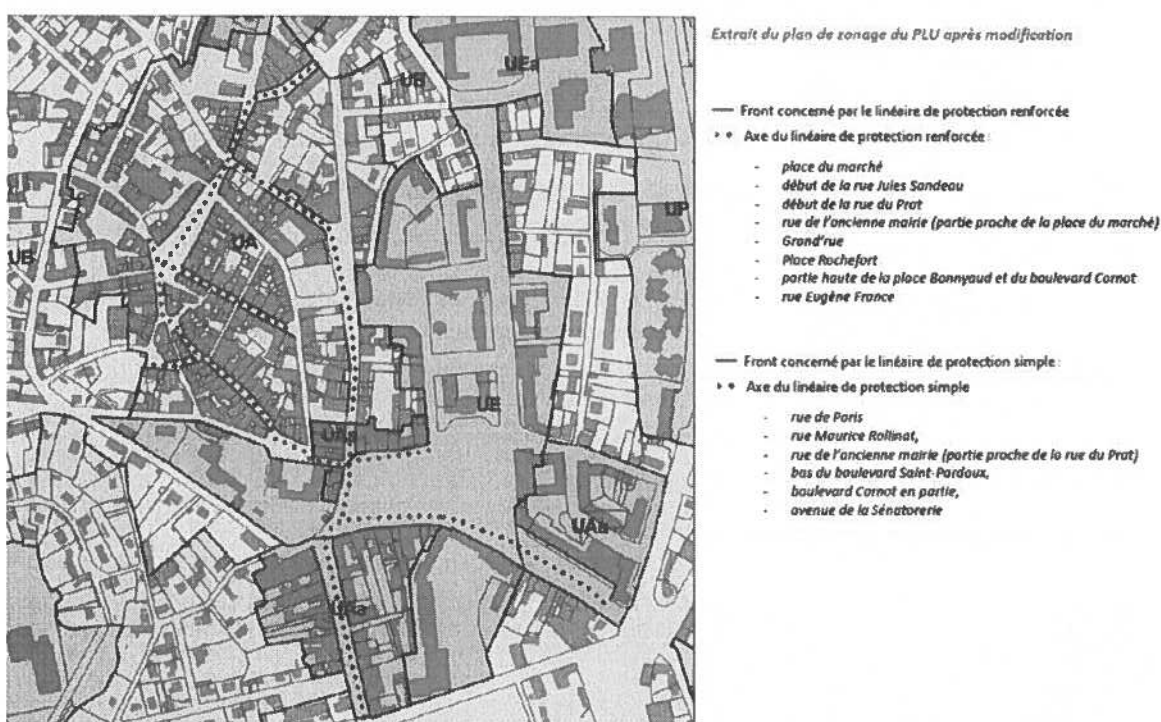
UB
UEa
UA
UB
UP
UE
UAa
UAb
UAa

Extrait du plan de zonage du PLU après modification

Front concerné par le linéaire de protection renforcée

Axe du linéaire de protection renforcée :

- place du marché
- début de la rue Jules Sandeau
- début de la rue du Prat
- rue de l'ancienne mairie (partie proche de la place du marché)
- Grand'rue
- Place Rochefort
- partie haute de la place Bonnyaud et du boulevard Carnot
- rue Eugène France

Front concerné par le linéaire de protection simple :

Axe du linéaire de protection simple

- rue de Paris
- rue Maurice Rollinat,
- rue de l'ancienne mairie (partie proche de la rue du Prat)
- bas du boulevard Saint-Pardoux,
- boulevard Carnot en partie,
- avenue de la Sénatorerie